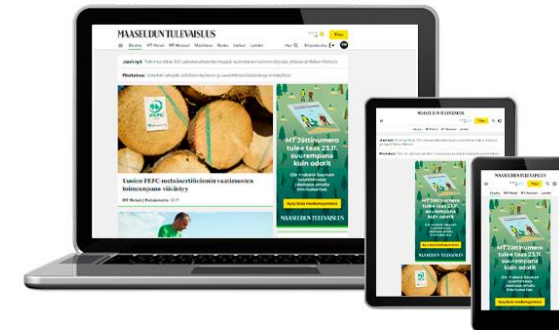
MAASEUDUN TULEVAISUUS

Uusien PEFC-metsäsertifioinnin vaatimusten toimeenpano viivästyy

MT 3ättinumero tulee taas 23.1. suurempana kuin odotit

MAASEUDUN TULEVAISUUS

MAASEUDUN TULEVAISUUS

MT 3ättinumero tulee taas 23.1. suurempana kuin odotit

MAASEUDUN TULEVAISUUS

MT 3ättinumero tulee taas 23.1. suurempana kuin odotit